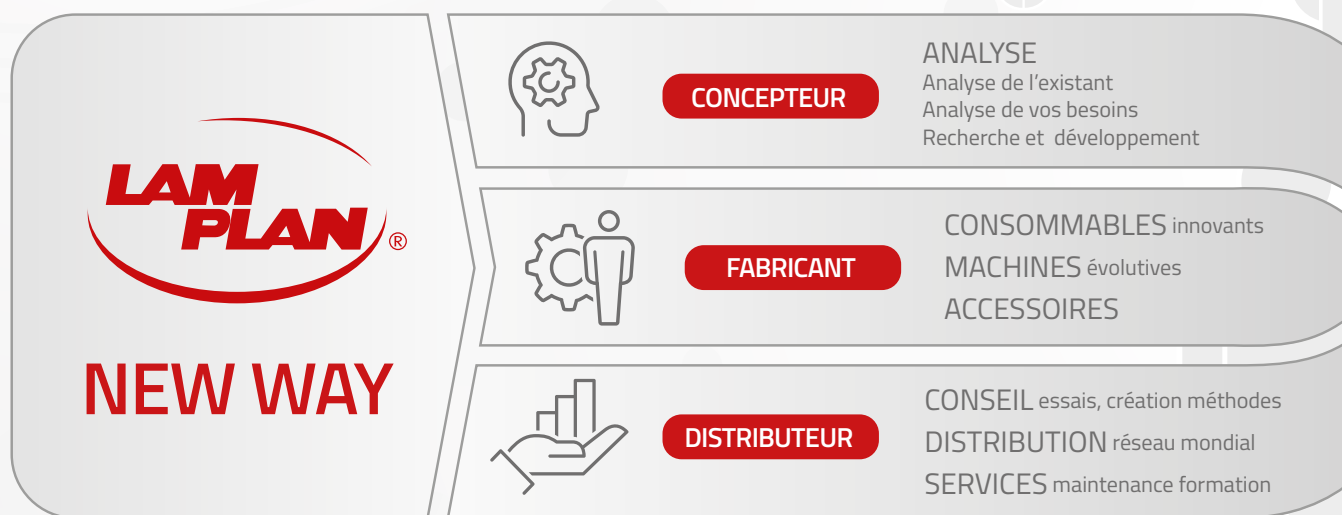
LAM PLAN ®

NEW WAY

CONCEPTEUR

ANALYSE
Analyse de l'existant
Analyse de vos besoins
Recherche et développement

FABRICANT

CONSOMMABLES innovants
MACHINES évolutives
ACCESSOIRES

DISTRIBUTEUR

CONSEIL essais, création méthodes
DISTRIBUTION réseau mondial
SERVICES maintenance formation